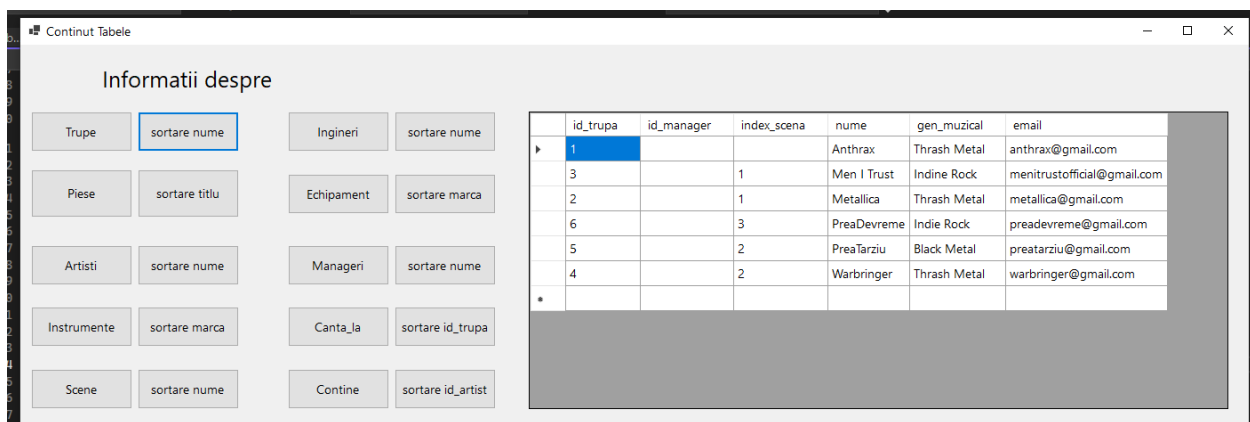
Continut Tabele

Informatii despre

Trupe
sortare nume
Ingineri
sortare nume

Piese
sortare titlu
Echipament
sortare marca

Artisti
sortare nume
Manageri
sortare nume

Instrumente
sortare marca
Canta_la
sortare id_trupa

Scene
sortare nume
Contine
sortare id_artist

| id_trupa | id_manager | index_scena | nume | gen_muzical | email |
|---|---|---|---|---|---|
| 1 | | | Anthrax | Thrash Metal | anthrax@gmail.com |
| 3 | | 1 | Men I Trust | Indine Rock | menitrustofficial@gmail.com |
| 2 | | 1 | Metallica | Thrash Metal | metallica@gmail.com |
| 6 | | 3 | PreaDevreme | Indie Rock | preadevreme@gmail.com |
| 5 | | 2 | PreaTarziu | Black Metal | preatarziu@gmail.com |
| 4 | | 2 | Warbringer | Thrash Metal | warbringer@gmail.com |
| | | | | | |